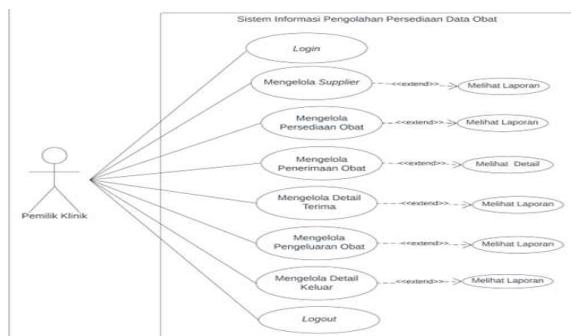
Sistem Informasi Pengolahan Persediaan Data Obat

Pemilik Klinik

Login

Mengelola Supplier

<<extend>>

Melihat Laporan

Mengelola Persediaan Obat

<<extend>>

Melihat Laporan

Mengelola Penerimaan Obat

<<extend>>

Melihat Detail

Mengelola Detail Terima

<<extend>>

Melihat Laporan

Mengelola Pengeluaran Obat

<<extend>>

Melihat Laporan

Mengelola Detail Keluar

<<extend>>

Melihat Laporan

Logout